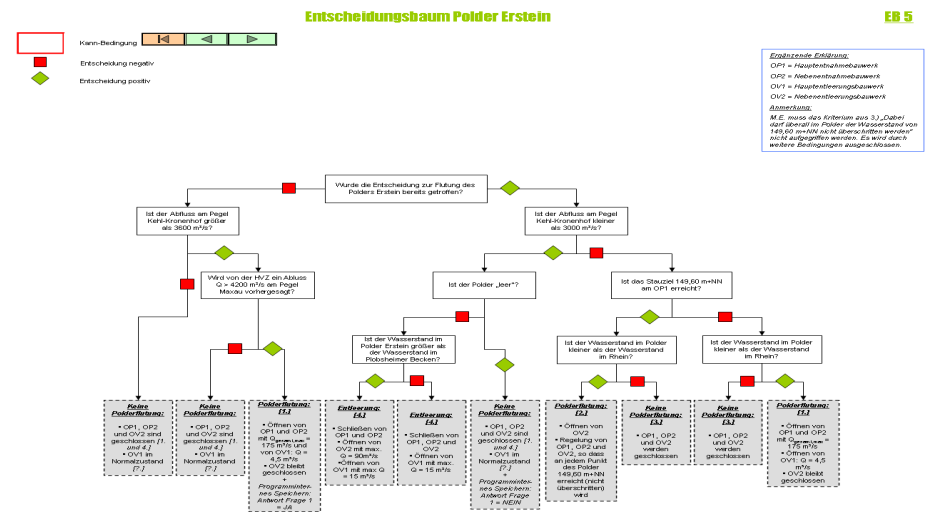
Entscheidungsbaum Polder Erstein

EB 5

Kann-Bedingung

Entscheidung negativ

Entscheidung positiv

Ergänzende Erklärung:
OP1 = Hauptentnahmebauwerk
OP2 = Nebenentnahmebauwerk
OV1 = Hauptentleerungsbauwerk
OV2 = Nebenentleerungsbauwerk
Anmerkung:
M.E. muss das Kriterium aus 3.) „Dabei darf überall im Polder der Wasserstand von 149,60 m+NN nicht überschritten werden" nicht aufgegriffen werden. Es wird durch weitere Bedingungen ausgeschlossen.

Wurde die Entscheidung zur Flutung des Polders Erstein bereits getroffen?

Ist der Abfluss am Pegel Kehl-Kronenhof größer als 3600 m³/s?

Ist der Abfluss am Pegel Kehl-Kronenhof kleiner als 3000 m³/s?

Wird von der HVZ ein Abluss Q > 4200 m³/s am Pegel Maxau vorhergesagt?

Ist der Polder „leer"?

Ist das Stauziel 149,60 m+NN am OP1 erreicht?

Ist der Wasserstand im Polder Erstein größer als der Wasserstand im Plobsheimer Becken?

Ist der Wasserstand im Polder kleiner als der Wasserstand im Rhein?

Ist der Wasserstand im Polder kleiner als der Wasserstand im Rhein?

Keine Polderflutung:
• OP1, OP2 und OV2 sind geschlossen [1. und 4.]
• OV1 im Normalzustand [7.]

Keine Polderflutung:
• OP1, OP2 und OV2 sind geschlossen [1. und 4.]
• OV1 im Normalzustand [7.]

Polderflutung: [1.]
• Öffnen von OP1 und OP2 mit $Q_{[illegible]}$ = 175 m³/s und von OV1: Q = 4,5 m³/s
• OV2 bleibt geschlossen
+
Programmiertes Speichern: Antwort Frage 1 = JA

Entleerung: [4.]
• Schließen von OP1 und OP2
• Öffnen von OV2 mit max. Q = 90m³/s
• Öffnen von OV1 mit max Q = 15 m³/s

Entleerung: [4.]
• Schließen von OP1, OP2 und OV2
• Öffnen von OV1 mit max. Q = 15 m³/s

Keine Polderflutung:
• OP1, OP2 und OV2 sind geschlossen [1. und 4.]
• OV1 im Normalzustand [7.]
+
Programmiertes Speichern: Antwort Frage 1 = NEIN

Polderflutung: [2.]
• Öffnen von OV2
• Regelung von OP1, OP2 und OV2, so dass an jedem Punkt des Polder 149,60 m+NN erreicht (nicht überschritten) wird

Keine Polderflutung: [3.]
• OP1, OP2 und OV2 werden geschlossen

Keine Polderflutung: [3.]
• OP1, OP2 und OV2 werden geschlossen

Polderflutung: [1.]
• Öffnen von OP1 und OP2 mit $Q_{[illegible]}$ = 175 m³/s
• Öffnen von OV1: Q = 4,5 m³/s
• OV2 bleibt geschlossen